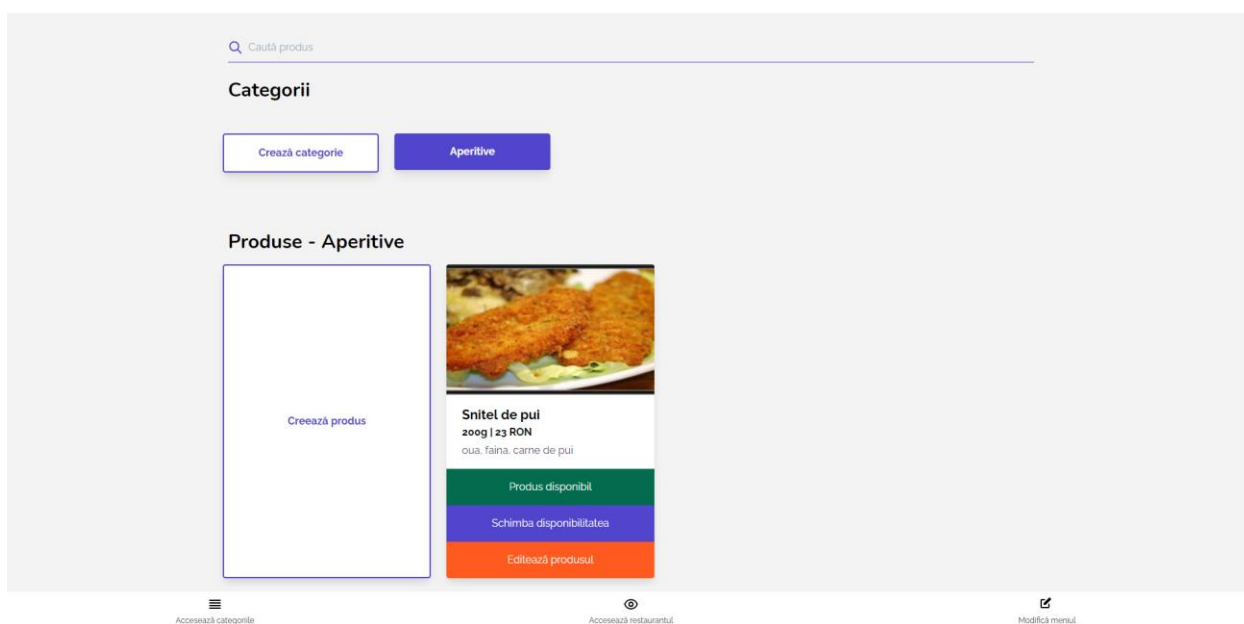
Caută produs

Categorii

Crează categorie

Aperitive

Produse - Aperitive

Creează produs

Snitel de pui
200g | 23 RON
oua, faina, carne de pui

Produs disponibil

Schimba disponibilitatea

Editează produsul

Accesează categoriile

Accesează restaurantul

Modifică meniul